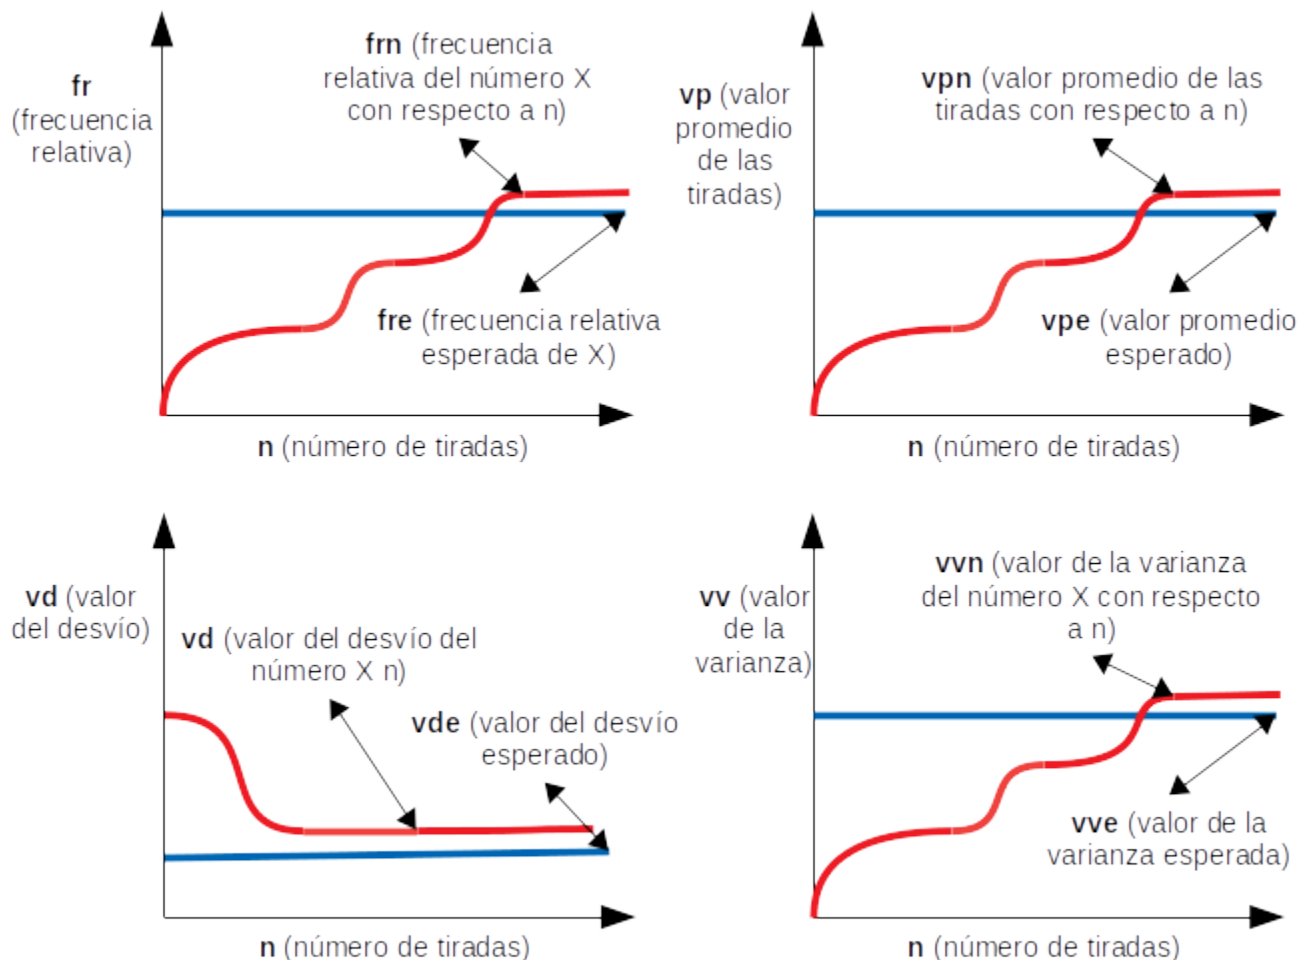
fr (frecuencia relativa)

frn (frecuencia relativa del número X con respecto a n)

fre (frecuencia relativa esperada de X)

n (número de tiradas)

vp (valor promedio de las tiradas)

vpn (valor promedio de las tiradas con respecto a n)

vpe (valor promedio esperado)

n (número de tiradas)

vd (valor del desvío)

vd (valor del desvío del número X n)

vde (valor del desvío esperado)

n (número de tiradas)

vv (valor de la varianza)

vvn (valor de la varianza del número X con respecto a n)

vve (valor de la varianza esperada)

n (número de tiradas)